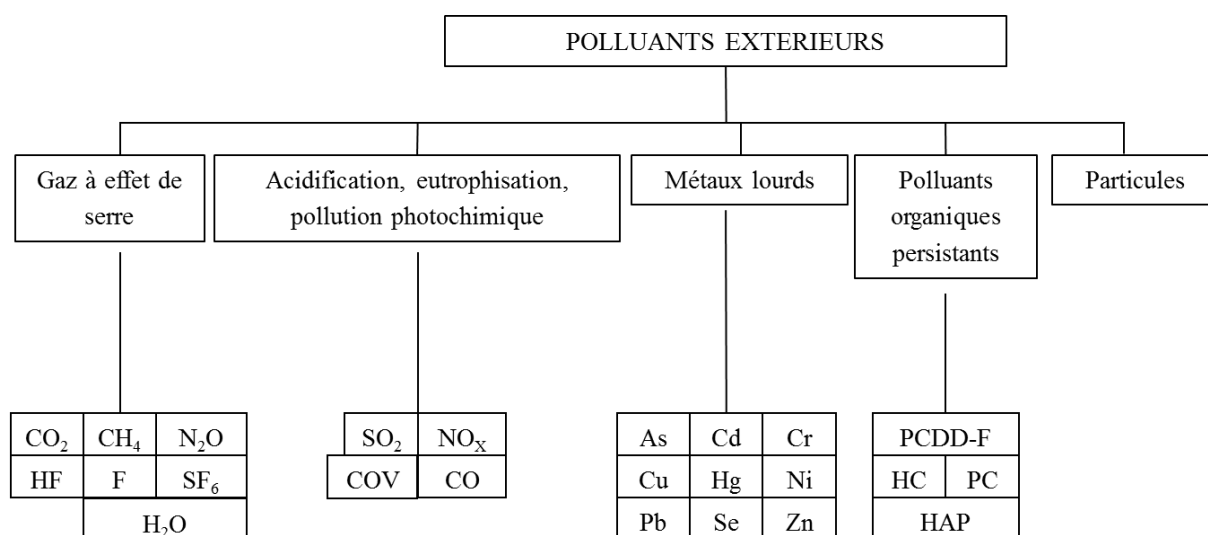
POLLUANTS EXTERIEURS

Gaz à effet de serre

Acidification, eutrophisation, pollution photochimique

Métaux lourds

Polluants organiques persistants

Particules

| $CO_2$ | $CH_4$ | $N_2O$ |
|---|---|---|
| HF | F | $SF_6$ |
| | $H_2O$ | |

| $SO_2$ | $NO_X$ |
|---|---|
| COV | CO |

| As | Cd | Cr |
|---|---|---|
| Cu | Hg | Ni |
| Pb | Se | Zn |

| PCDD-F | |
|---|---|
| HC | PC |
| HAP | |